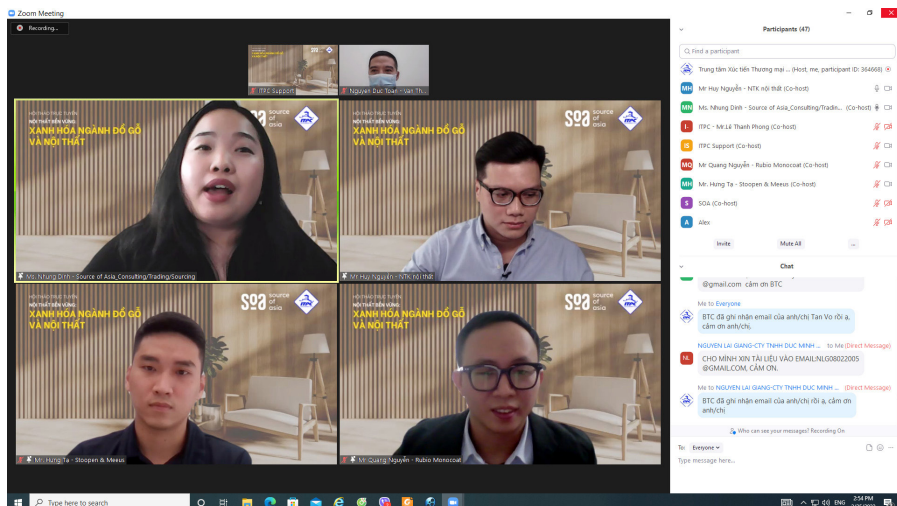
Zoom Meeting

Recording...

ITPC Support

Nguyen Duc Toan - Van Th...

HỘI THẢO TRỰC TUYẾN
NỘI THẤT BỀN VỮNG
XANH HÓA NGÀNH ĐỒ GỖ VÀ NỘI THẤT
soa source of asia

Ms. Nhung Dinh - Source of Asia_Consulting/Trading/Sourcing

HỘI THẢO TRỰC TUYẾN
NỘI THẤT BỀN VỮNG
XANH HÓA NGÀNH ĐỒ GỖ VÀ NỘI THẤT
soa source of asia

Mr Huy Nguyễn - NTK nội thất

HỘI THẢO TRỰC TUYẾN
NỘI THẤT BỀN VỮNG
XANH HÓA NGÀNH ĐỒ GỖ VÀ NỘI THẤT
soa source of asia

Mr. Hưng Tạ - Stoopen & Meeus

HỘI THẢO TRỰC TUYẾN
NỘI THẤT BỀN VỮNG
XANH HÓA NGÀNH ĐỒ GỖ VÀ NỘI THẤT
soa source of asia

Mr Quang Nguyễn - Rubio Monocoat

Participants (47)

Find a participant

Trung tâm Xúc tiến Thương mại ... (Host, me, participant ID: 364668)
Mr Huy Nguyễn - NTK nội thất (Co-host)
Ms. Nhung Dinh - Source of Asia_Consulting/Tradin... (Co-host)
ITPC - Mr.Lê Thanh Phong (Co-host)
ITPC Support (Co-host)
Mr Quang Nguyễn - Rubio Monocoat (Co-host)
Mr. Hưng Tạ - Stoopen & Meeus (Co-host)
SOA (Co-host)
Alex

Invite
Mute All
...

Chat

@gmail.com cảm ơn BTC

Me to Everyone
BTC đã ghi nhận email của anh/chị Tan Vo rồi ạ, cảm ơn anh/chị.

NGUYEN LAI GIANG-CTY TNHH DUC MINH ... to Me (Direct Message)
CHO MÌNH XIN TÀI LIỆU VÀO EMAIL:NLG08022005 @GMAIL.COM, CẢM ƠN.

Me to NGUYEN LAI GIANG-CTY TNHH DUC MINH ... (Direct Message)
BTC đã ghi nhận email của anh/chị rồi ạ, cảm ơn anh/chị

Who can see your messages? Recording On

To: Everyone

Type message here...

Type here to search

ENG 2:54 PM